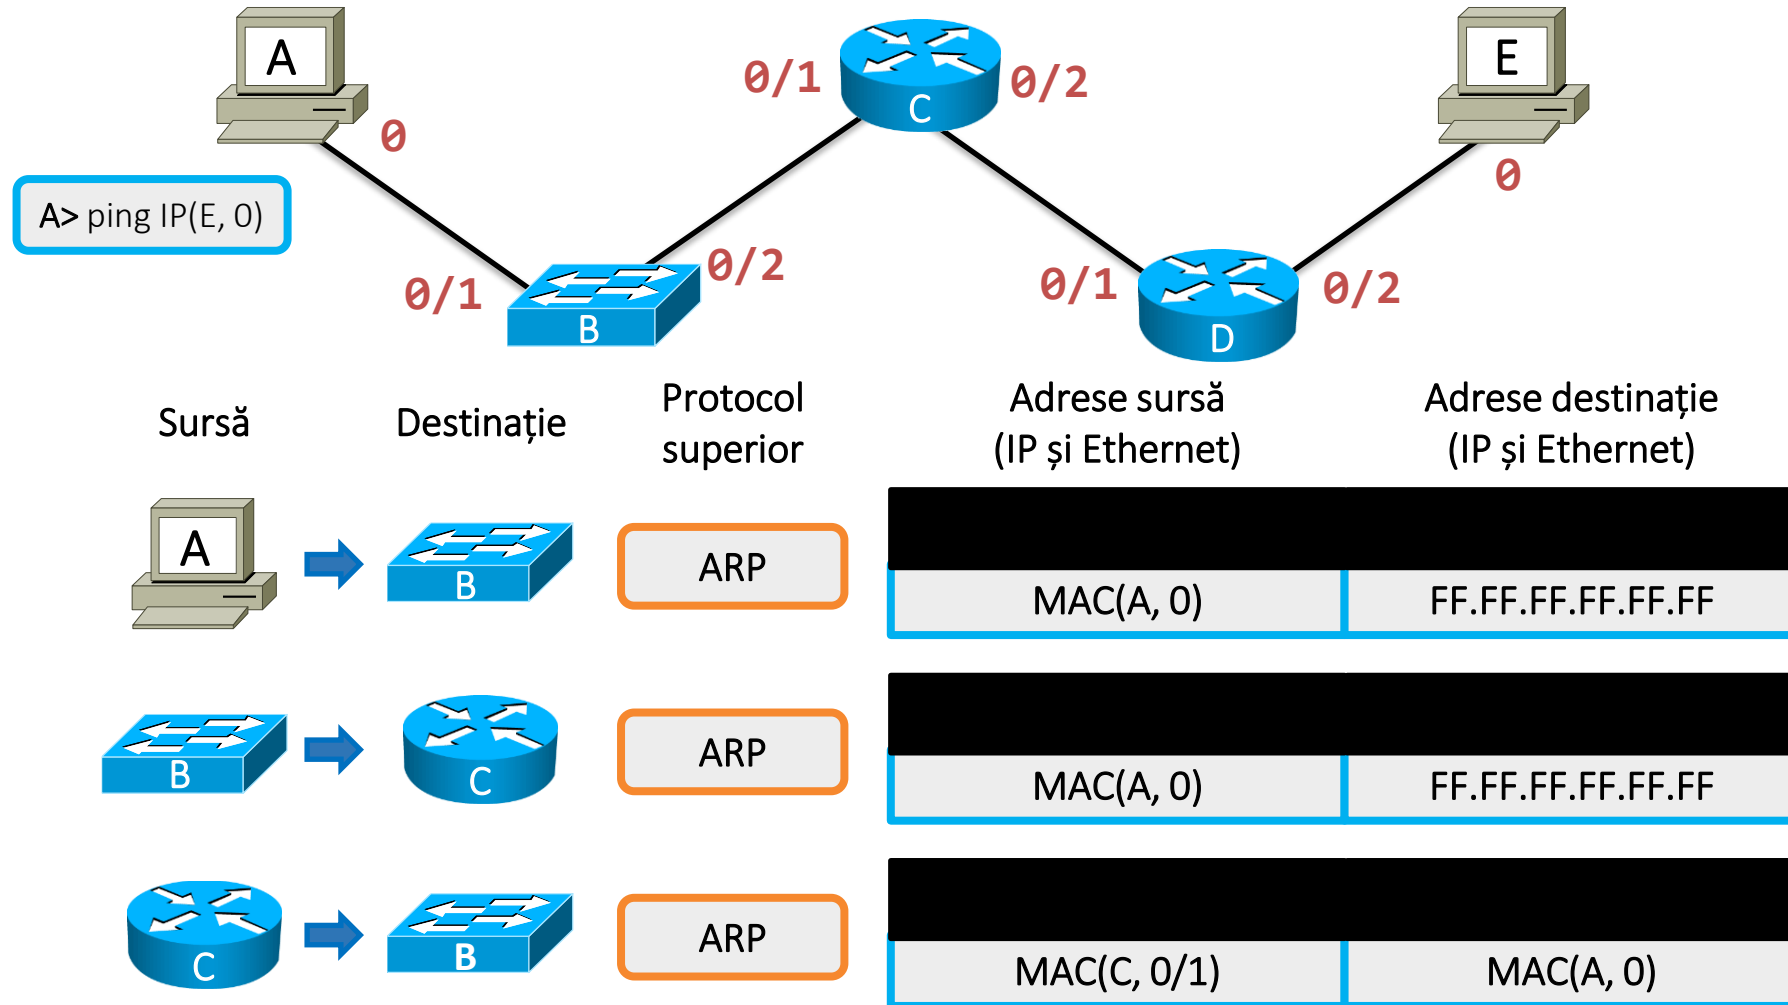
A

0

0/1

C

0/2

E

0

A> ping IP(E, 0)

0/1

B

0/2

0/1

D

0/2

Sursă

Destinație

Protocol superior

Adrese sursă (IP și Ethernet)

Adrese destinație (IP și Ethernet)

A

B

ARP

MAC(A, 0)

FF.FF.FF.FF.FF.FF

B

C

ARP

MAC(A, 0)

FF.FF.FF.FF.FF.FF

C

B

ARP

MAC(C, 0/1)

MAC(A, 0)